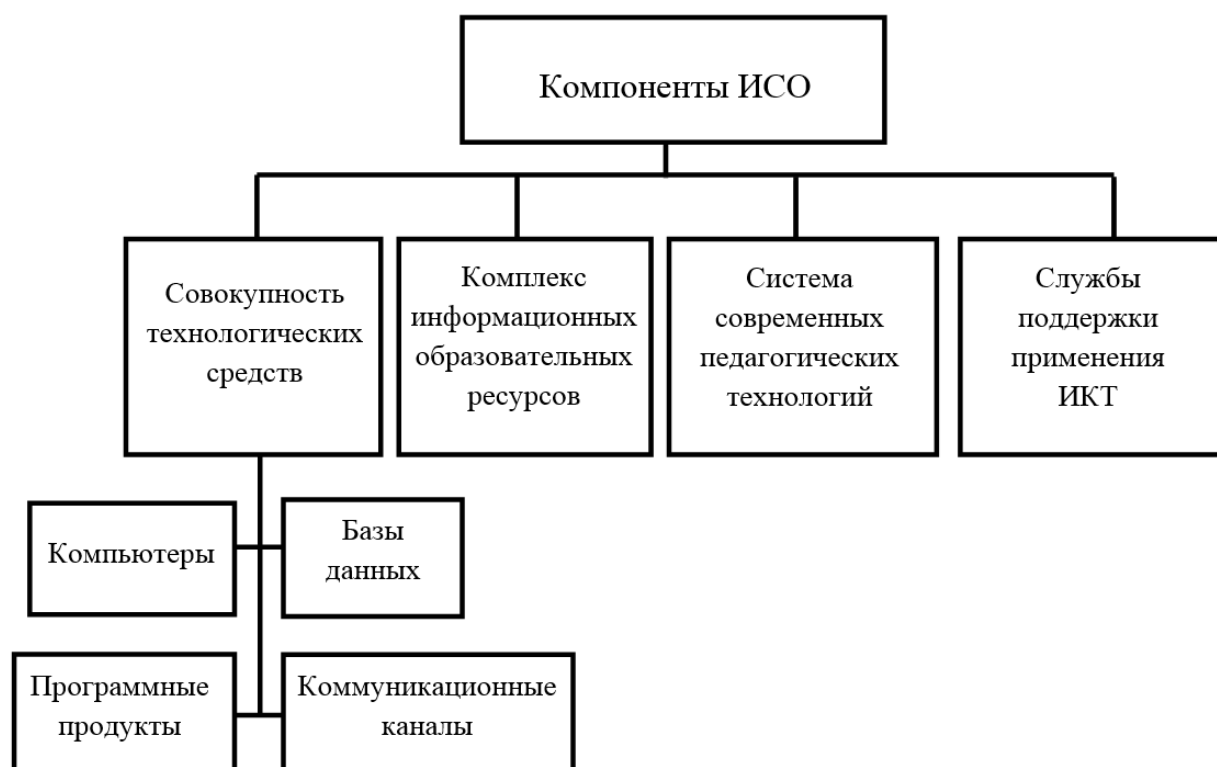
Компоненты ИСО

Совокупность технологических средств

Комплекс информационных образовательных ресурсов

Система современных педагогических технологий

Службы поддержки применения ИКТ

Компьютеры

Базы данных

Программные продукты

Коммуникационные каналы